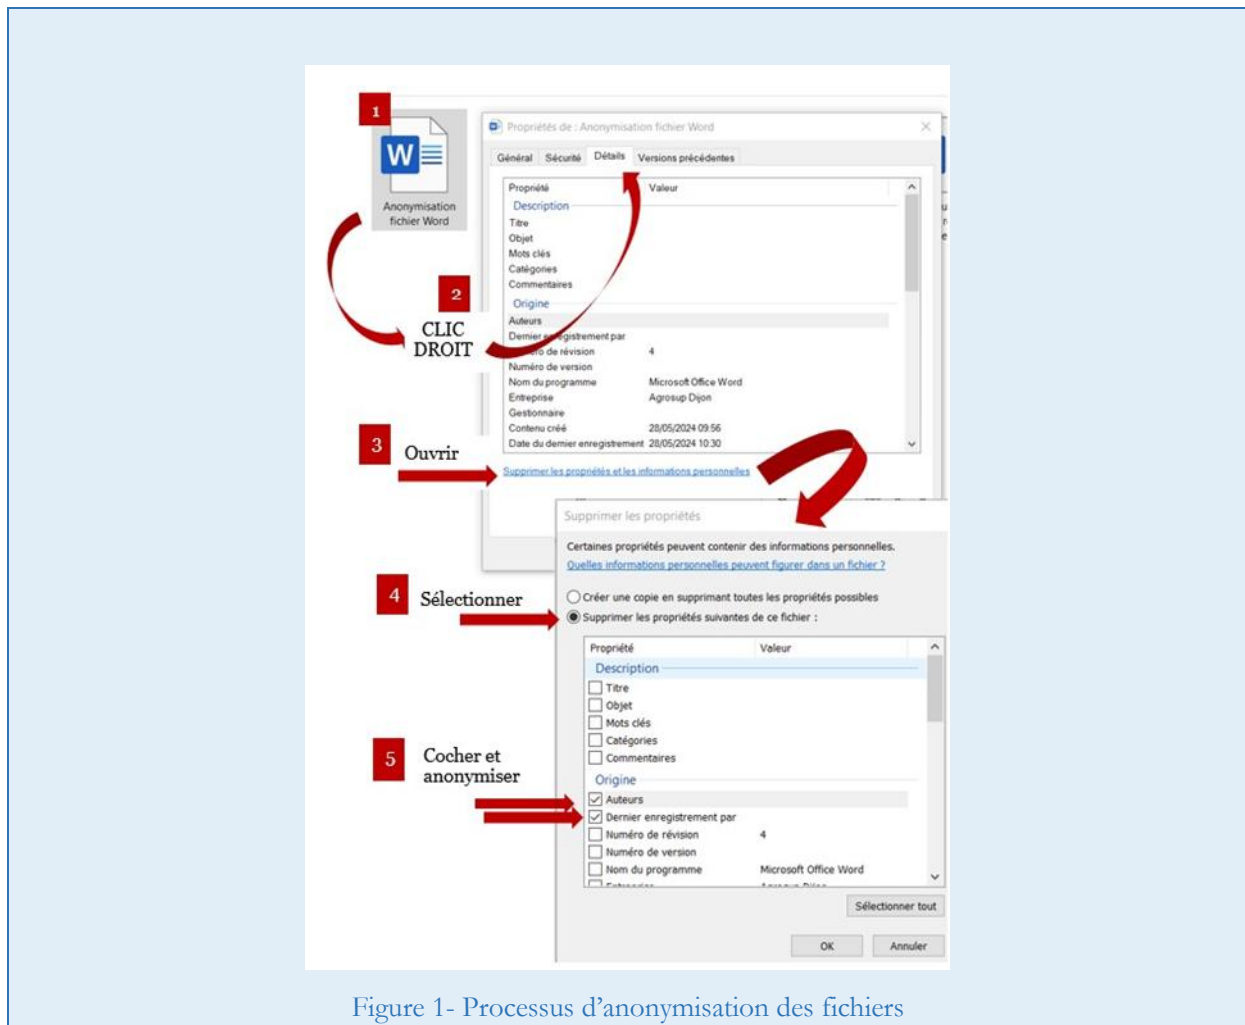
1

Anonymisation fichier Word

Propriétés de : Anonymisation fichier Word

Général Sécurité Détails Versions précédentes

| Propriété | Valeur |
|---|---|
| Description | |
| Titre | |
| Objet | |
| Mots clés | |
| Catégories | |
| Commentaires | |
| Origine | |
| Auteurs | |
| Dernier enregistrement par | |
| Numéro de révision | 4 |
| Numéro de version | |
| Nom du programme | Microsoft Office Word |
| Entreprise | Agrosup Dijon |
| Gestionnaire | |
| Contenu créé | 28/05/2024 09:56 |
| Date du dernier enregistrement | 28/05/2024 10:30 |

2 CLIC DROIT

3 Ouvrir

Supprimer les propriétés et les informations personnelles

Supprimer les propriétés

Certaines propriétés peuvent contenir des informations personnelles.

Quelles informations personnelles peuvent figurer dans un fichier ?

4 Sélectionner

Créer une copie en supprimant toutes les propriétés possibles

Supprimer les propriétés suivantes de ce fichier :

| Propriété | Valeur |
|---|---|
| Description | |
| Titre | |
| Objet | |
| Mots clés | |
| Catégories | |
| Commentaires | |
| Origine | |
| Auteurs | |
| Dernier enregistrement par | |
| Numéro de révision | 4 |
| Numéro de version | |
| Nom du programme | Microsoft Office Word |

5 Cocher et anonymiser

Sélectionner tout

OK Annuler

Figure 1- Processus d'anonymisation des fichiers